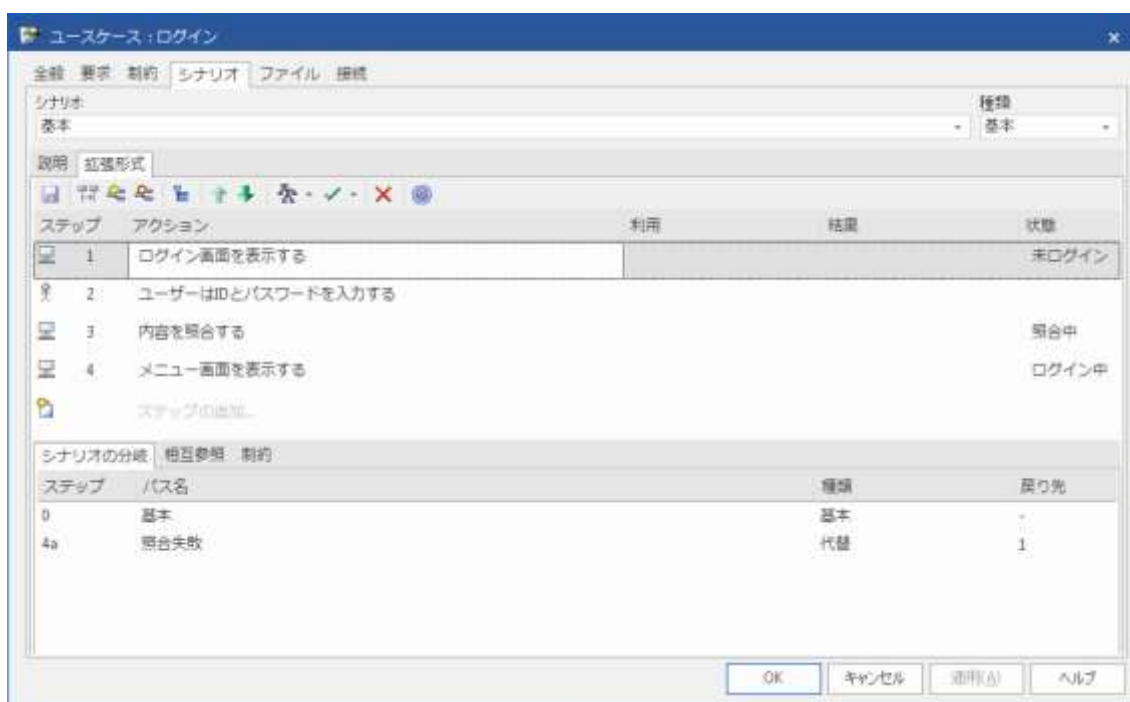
ユースケース：ログイン

全般 要求 制約 シナリオ ファイル 接続

シナリオ
基本

種類
基本

説明 拡張形式

| ステップ | アクション | 利用 | 結果 | 状態 |
|---|---|---|---|---|
| 1 | ログイン画面を表示する | | | 未ログイン |
| 2 | ユーザーはIDとパスワードを入力する | | | |
| 3 | 内容を照合する | | | 照合中 |
| 4 | メニュー画面を表示する | | | ログイン中 |
| | ステップの追加... | | | |

シナリオの分岐 相互参照 制約

| ステップ | パス名 | 種類 | 戻り先 |
|---|---|---|---|
| 0 | 基本 | 基本 | - |
| 4a | 照合失敗 | 代替 | 1 |

OK キャンセル 適用(A) ヘルプ